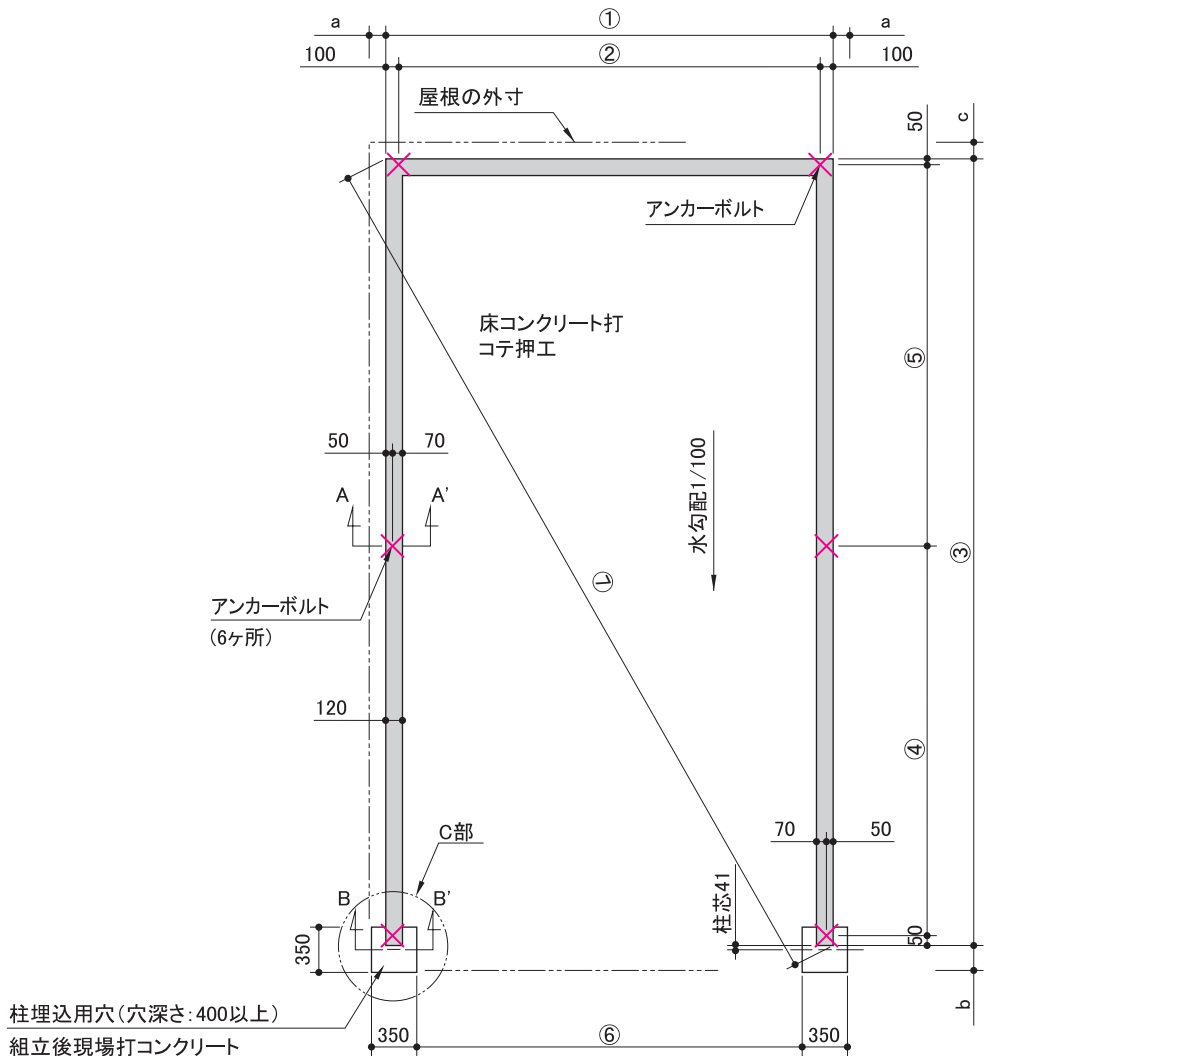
a
①
a
100
②
100
屋根の外寸
50
c
アンカーボルト
床コンクリート打
コテ押エ
⑤
50
70
水勾配1/100
A
A'
③
アンカーボルト
(6ヶ所)
Ⓛ
120
④
C部
70
50
B
B'
柱芯41
350
50
b
柱埋込用穴(穴深さ:400以上)
組立後現場打コンクリート
350
⑥
350